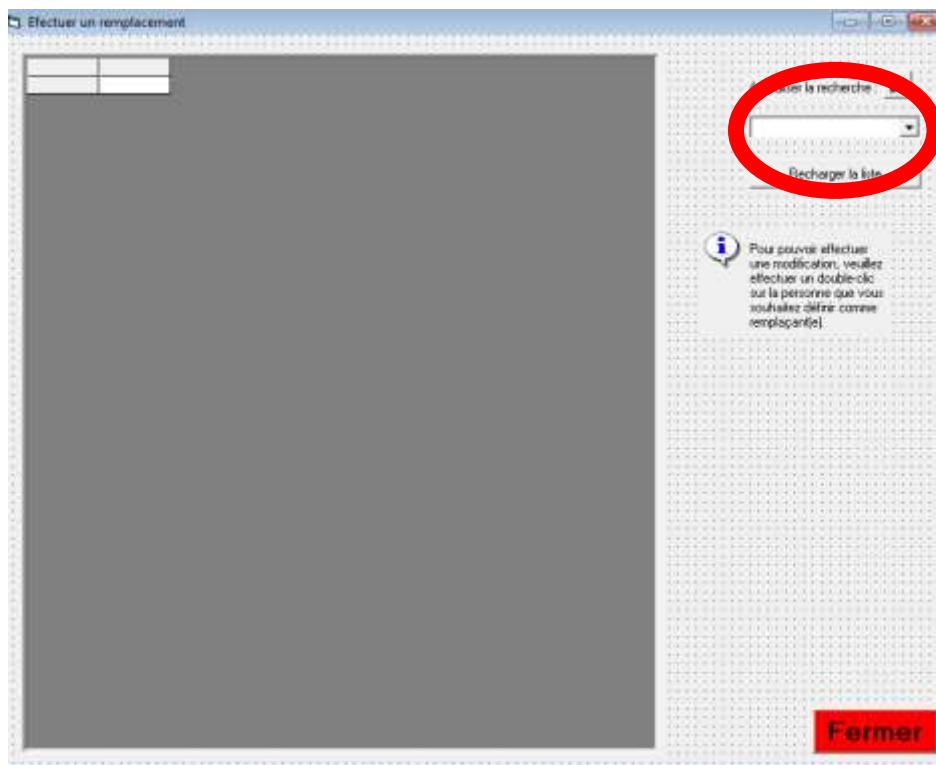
Effectuer un remplacement

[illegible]ser la recherche

Recharger la liste

Pour pouvoir effectuer une modification, veuillez effectuer un double-clic sur la personne que vous souhaitez définir comme remplaçant(e).

Fermer